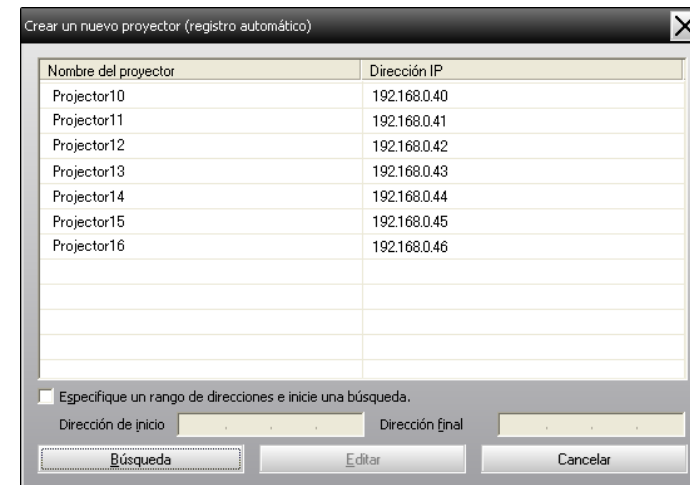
Crear un nuevo proyector (registro automático)

| Nombre del proyector | Dirección IP |
|---|---|
| Projector10 | 192.168.0.40 |
| Projector11 | 192.168.0.41 |
| Projector12 | 192.168.0.42 |
| Projector13 | 192.168.0.43 |
| Projector14 | 192.168.0.44 |
| Projector15 | 192.168.0.45 |
| Projector16 | 192.168.0.46 |

Especifique un rango de direcciones e inicie una búsqueda.

Dirección de inicio . . .
Dirección final . . .

Búsqueda
Editar
Cancelar